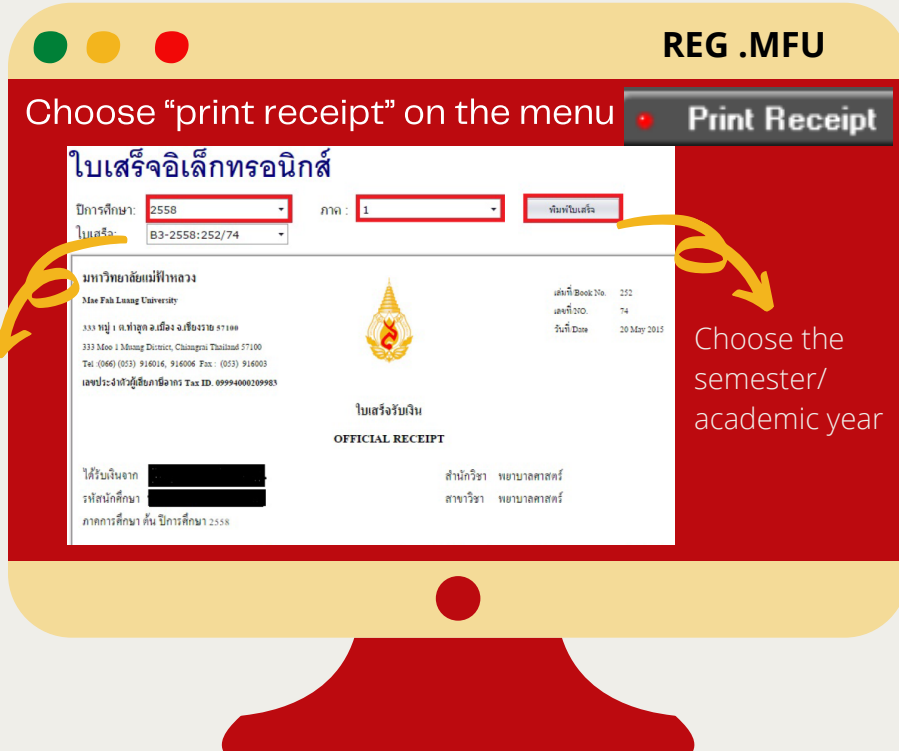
REG .MFU

Choose “print receipt” on the menu

Print Receipt

ใบเสร็จอิเล็กทรอนิกส์

ปีการศึกษา: 2558 ภาค : 1 พิมพ์ใบเสร็จ

ใบเสร็จ: B3-2558:252/74

มหาวิทยาลัยแม่ฟ้าหลวง
Mae Fah Luang University

333 หมู่ 1 ต.ท่าสุด อ.เมือง จ.เชียงราย 57100
333 Moo 1 Muang District, Chiangrai Thailand 57100
Tel :(066) (053) 916016, 916006 Fax : (053) 916003
เลขประจำตัวผู้เสียภาษีอากร Tax ID. 0994000209983

เล่มที่ Book No. 252
เลขที่ NO. 74
วันที่ Date 20 May 2015

ใบเสร็จรับเงิน
OFFICIAL RECEIPT

ได้รับเงินจาก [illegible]
รหัสนักศึกษา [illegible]
ภาคการศึกษา ต้น ปีการศึกษา 2558

สำนักวิชา พยาบาลศาสตร์
สาขาวิชา พยาบาลศาสตร์

Choose the semester/ academic year